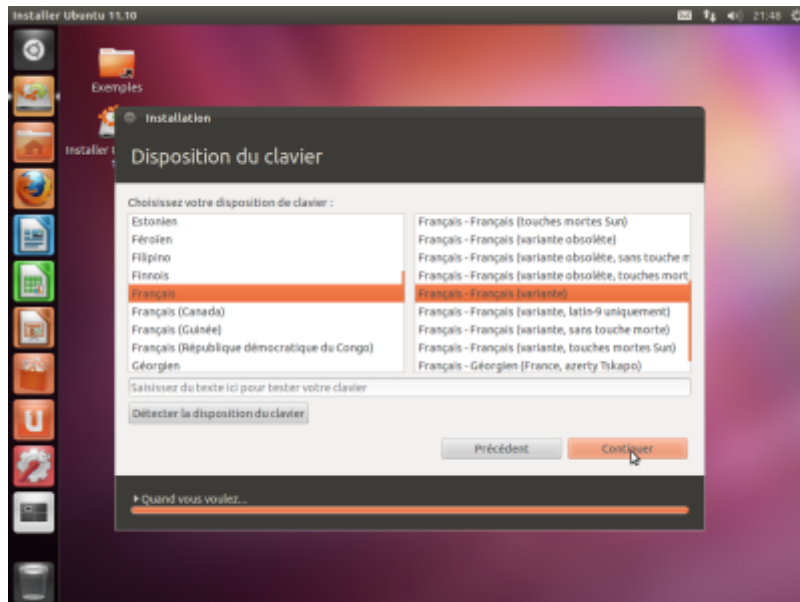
Installer Ubuntu 11.10

21:48

Exemples

Installer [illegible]

Installation

Disposition du clavier

Choisissez votre disposition de clavier :

Estonien
Féroïen
Filipino
Finnois
Français
Français (Canada)
Français (Guinée)
Français (République démocratique du Congo)
Géorgien

Français - Français (touches mortes Sun)
Français - Français (variante obsolète)
Français - Français (variante obsolète, sans touche m
Français - Français (variante obsolète, touches mort
Français - Français (variante)
Français - Français (variante, latin-9 uniquement)
Français - Français (variante, sans touche morte)
Français - Français (variante, touches mortes Sun)
Français - Géorgien (France, azerty Tskapo)

Saisissez du texte ici pour tester votre clavier

Détecter la disposition du clavier

Précédent

Continuer

Quand vous voulez...